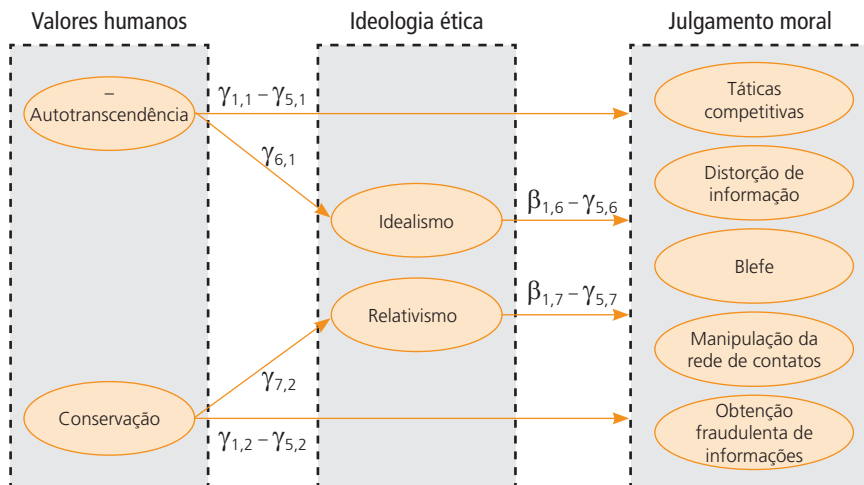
Valores humanos

Ideologia ética

Julgamento moral

–
Autotranscendência

Conservação

$\gamma_{1,1} - \gamma_{5,1}$

$\gamma_{6,1}$

$\gamma_{7,2}$

$\gamma_{1,2} - \gamma_{5,2}$

Idealismo

Relativismo

$\beta_{1,6} - \gamma_{5,6}$

$\beta_{1,7} - \gamma_{5,7}$

Táticas competitivas

Distorção de informação

Blefe

Manipulação da rede de contatos

Obtenção fraudulenta de informações